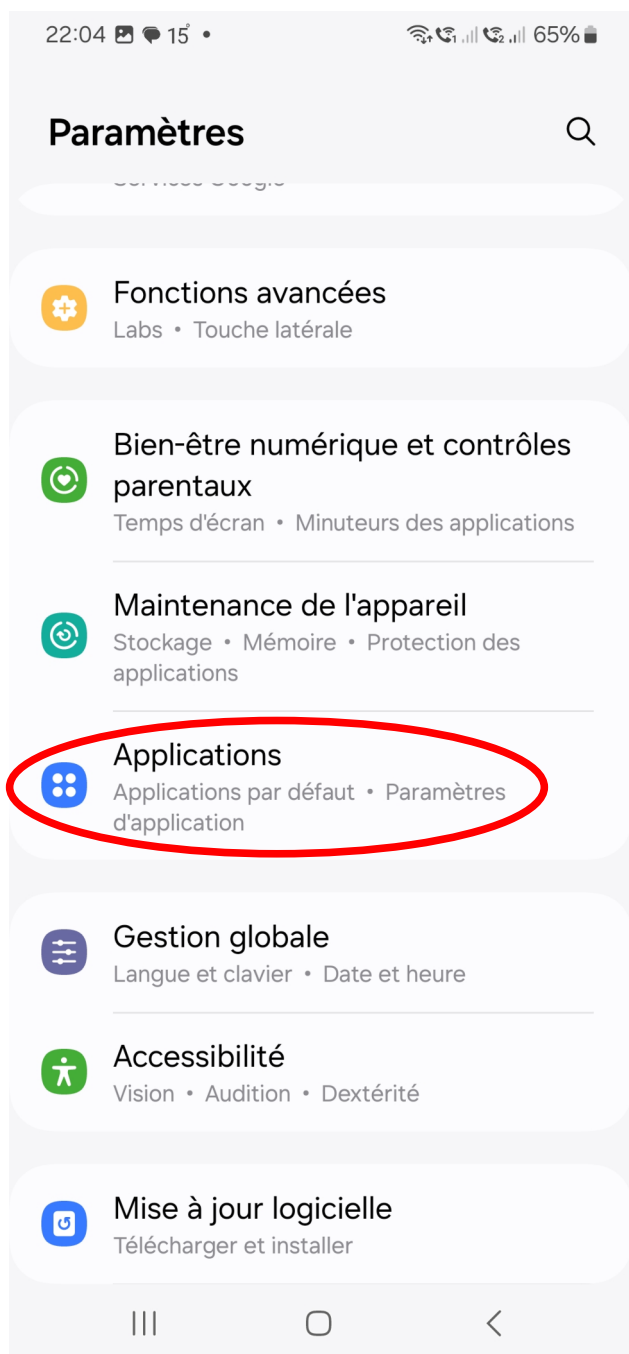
22:04 15° • 65%

Paramètres

Services Google

Fonctions avancées
Labs • Touche latérale

Bien-être numérique et contrôles parentaux
Temps d'écran • Minuteurs des applications

Maintenance de l'appareil
Stockage • Mémoire • Protection des applications

Applications
Applications par défaut • Paramètres d'application

Gestion globale
Langue et clavier • Date et heure

Accessibilité
Vision • Audition • Dextérité

Mise à jour logicielle
Télécharger et installer